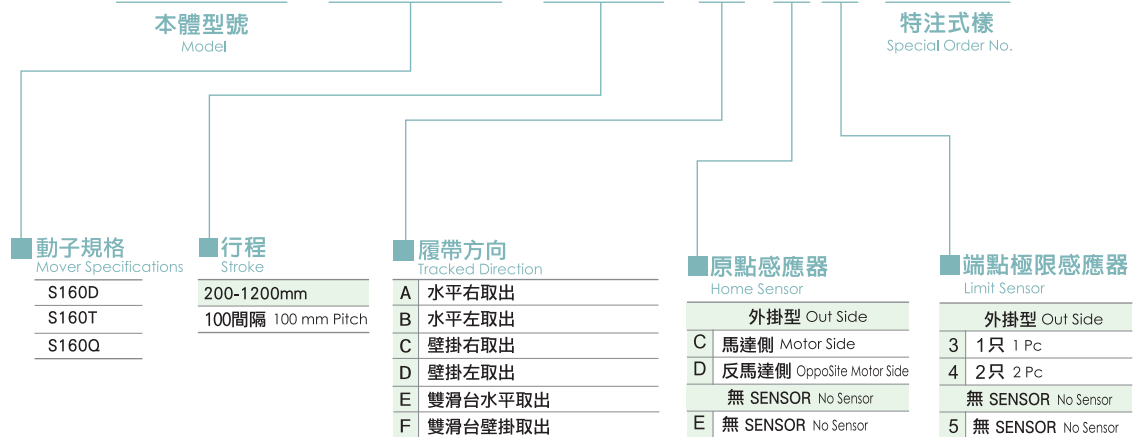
本體型號
Model

特注式樣
Special Order No.

動子規格
Mover Specifications

| S160D |
|---|
| S160T |
| S160Q |

行程
Stroke

| 200-1200mm |
|---|
| 100間隔 100 mm Pitch |

履帶方向
Tracked Direction

| A | 水平右取出 |
|---|---|
| B | 水平左取出 |
| C | 壁掛右取出 |
| D | 壁掛左取出 |
| E | 雙滑台水平取出 |
| F | 雙滑台壁掛取出 |

原點感應器
Home Sensor

| 外掛型 Out Side | |
|---|---|
| C | 馬達側 Motor Side |
| D | 反馬達側 OppoSite Motor Side |
| 無 SENSOR No Sensor | |
| E | 無 SENSOR No Sensor |

端點極限感應器
Limit Sensor

| 外掛型 Out Side | |
|---|---|
| 3 | 1只 1 Pc |
| 4 | 2只 2 Pc |
| 無 SENSOR No Sensor | |
| 5 | 無 SENSOR No Sensor |